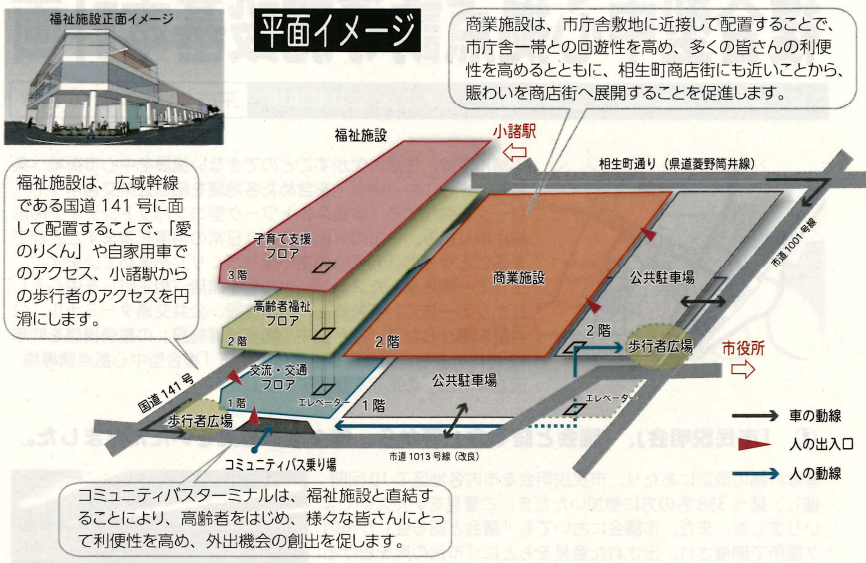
福祉施設正面イメージ

平面イメージ

商業施設は、市庁舎敷地に近接して配置することで、市庁舎一帯との回遊性を高め、多くの皆さんの利便性を高めるとともに、相生町商店街にも近いことから、賑わいを商店街へ展開することを促進します。

福祉施設

小諸駅

相生町通り（県道菱野筒井線）

福祉施設は、広域幹線である国道 141 号に面して配置することで、「愛のりくん」や自家用車でのアクセス、小諸駅からの歩行者のアクセスを円滑にします。

子育て支援フロア

3 階

高齢者福祉フロア

2 階

商業施設

2 階

公共駐車場

市道 1001 号線

2 階

歩行者広場

市役所

交流・交通フロア

1 階

エレベーター

公共駐車場

1 階

エレベーター

国道 141 号

歩行者広場

コミュニティバス乗り場

市道 1013 号線（改良）

車の動線

人の出入口

人の動線

コミュニティバスターミナルは、福祉施設と直結することにより、高齢者をはじめ、様々な皆さんにとって利便性を高め、外出機会の創出を促します。